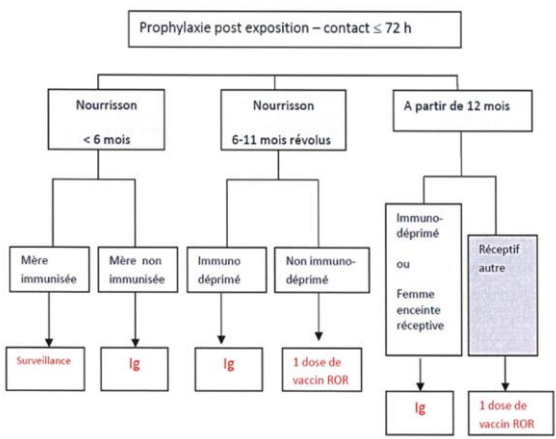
Prophylaxie post exposition – contact $\leq$ 72 h

Nourrisson

< 6 mois

Nourrisson

6-11 mois révolus

A partir de 12 mois

Mère immunisée

Mère non immunisée

Immuno déprimé

Non immuno-déprimé

Immuno-déprimé

ou

Femme enceinte réceptive

Réceptif autre

Surveillance

Ig

Ig

1 dose de vaccin ROR

Ig

1 dose de vaccin ROR